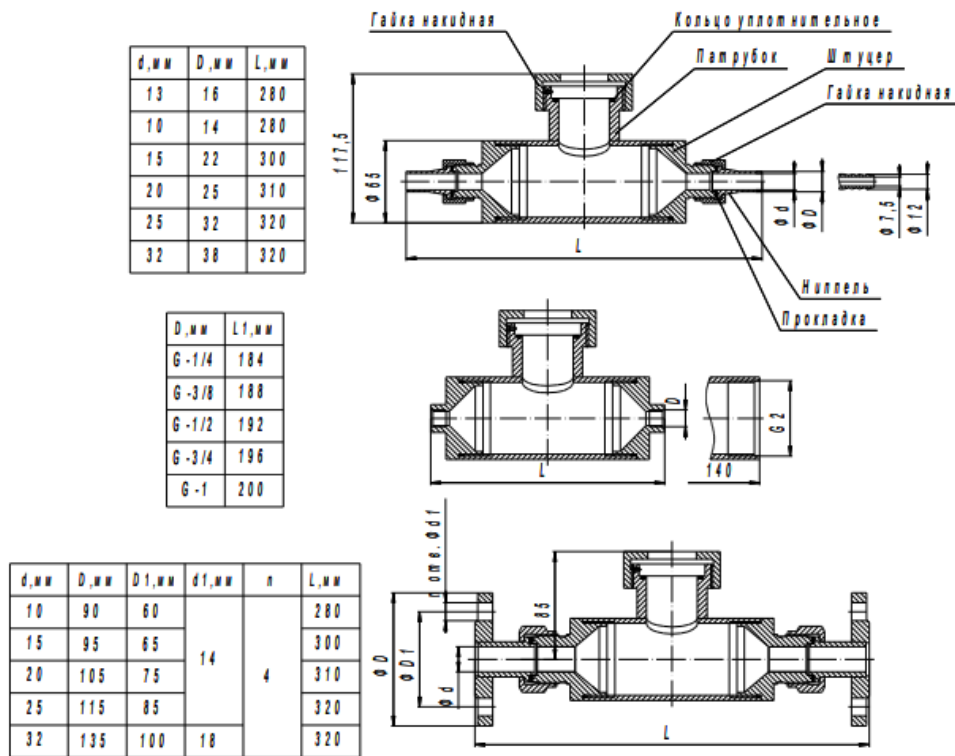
| d,мм | D,мм | L,мм |
|---|---|---|
| 13 | 16 | 280 |
| 10 | 14 | 280 |
| 15 | 22 | 300 |
| 20 | 25 | 310 |
| 25 | 32 | 320 |
| 32 | 38 | 320 |

Гайка накидная
Кольцо уплотнительное
Патрубок
Штуцер
Гайка накидная
117,5
Ø65
Ød
ØD
Ø7,5
Ø12
L
Ниппель
Прокладка

| D,мм | L1,мм |
|---|---|
| G -1/4 | 184 |
| G -3/8 | 188 |
| G -1/2 | 192 |
| G -3/4 | 196 |
| G -1 | 200 |

D
G 2
L
140

| d,мм | D,мм | D1,мм | d1,мм | n | L,мм |
|---|---|---|---|---|---|
| 10 | 90 | 60 | 14 | 4 | 280 |
| 15 | 95 | 65 | | | 300 |
| 20 | 105 | 75 | | | 310 |
| 25 | 115 | 85 | | | 320 |
| 32 | 135 | 100 | 18 | | 320 |

n отв.Ød1
85
ØD
ØD1
Ød
L